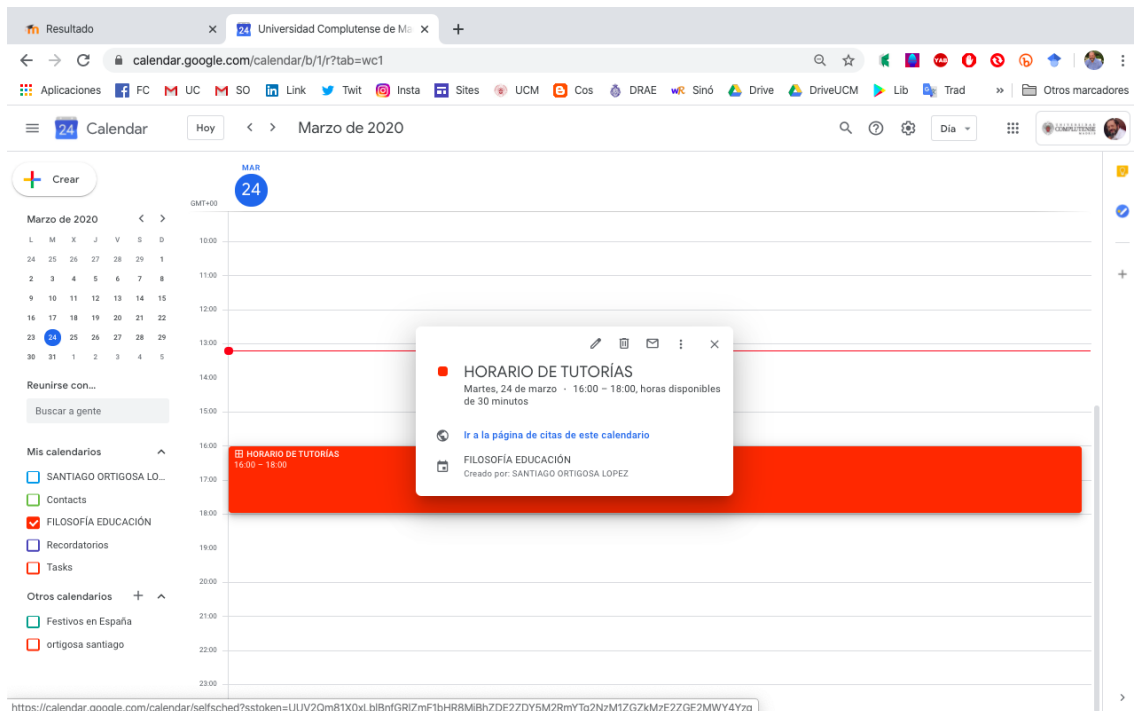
Resultado
Universidad Complutense de Ma
calendar.google.com/calendar/b/1/r?tab=wc1
Aplicaciones FC UC SO Link Twit Insta Sites UCM Cos DRAE Sinó Drive DriveUCM Lib Trad » Otros marcadores

Calendar Hoy < > Marzo de 2020 Día

Crear

Marzo de 2020

| L | M | X | J | V | S | D |
|---|---|---|---|---|---|---|
| 24 | 25 | 26 | 27 | 28 | 29 | 1 |
| 2 | 3 | 4 | 5 | 6 | 7 | 8 |
| 9 | 10 | 11 | 12 | 13 | 14 | 15 |
| 16 | 17 | 18 | 19 | 20 | 21 | 22 |
| 23 | 24 | 25 | 26 | 27 | 28 | 29 |
| 30 | 31 | 1 | 2 | 3 | 4 | 5 |

Reunirse con...
Buscar a gente

Mis calendarios
SANTIAGO ORTIGOSA LO...
Contacts
FILOSOFÍA EDUCACIÓN
Recordatorios
Tasks

Otros calendarios
Festivos en España
ortigosa santiago

MAR
24
GMT+00
10:00
11:00
12:00
13:00
14:00
15:00
16:00
17:00
18:00
19:00
20:00
21:00
22:00
23:00

HORARIO DE TUTORÍAS
16:00 – 18:00

HORARIO DE TUTORÍAS
Martes, 24 de marzo · 16:00 – 18:00, horas disponibles de 30 minutos

Ir a la página de citas de este calendario

FILOSOFÍA EDUCACIÓN
Creado por: SANTIAGO ORTIGOSA LOPEZ

https://calendar.google.com/calendar/selfsched?sstoken=UUV2Qm81X0xLblBnfGRlZmF1bHR8MjBhZDE2ZDY5M2RmYTg2NzM1ZGZkMzE2ZGE2MWY4Yzg